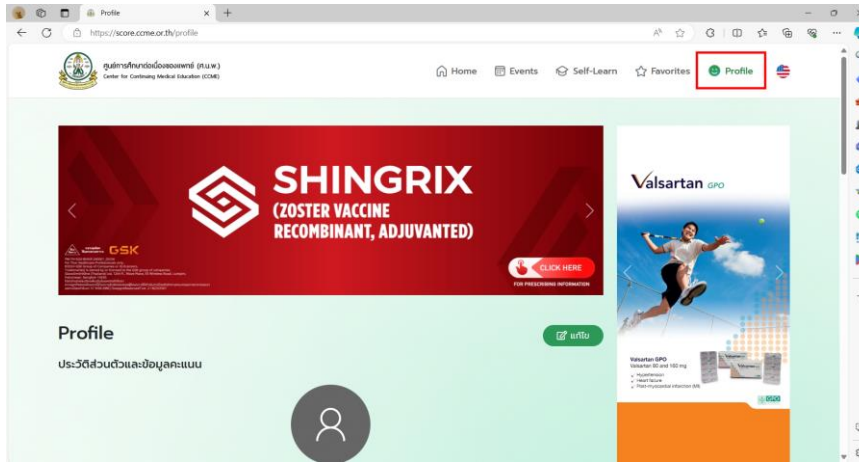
Profile

https://score.ccme.or.th/profile

ศูนย์การศึกษาต่อเนื่องของแพทย์ (ศ.น.พ.)
Center for Continuing Medical Education (CCME)

Home Events Self-Learn Favorites Profile

SHINGRIX
(ZOSTER VACCINE RECOMBINANT, ADJUVANTED)

GSK

CLICK HERE
FOR PRESCRIBING INFORMATION

Valsartan GPO

Valsartan GPO
Valsartan 80 and 160 mg

Profile

แก้ไข

ประวัติส่วนตัวและข้อมูลคะแนน